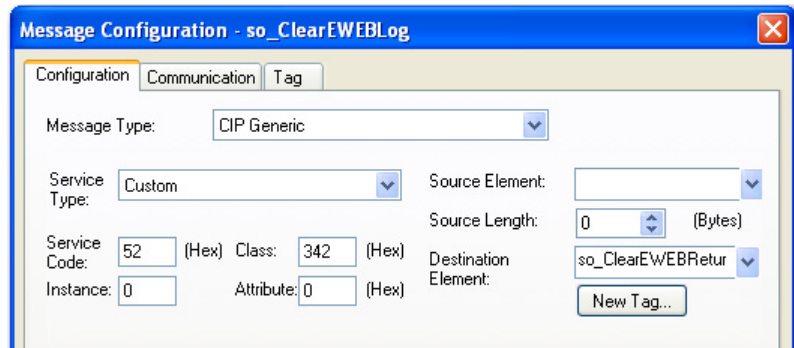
Message Configuration - so_ClearEWEBLog

Configuration | Communication | Tag

Message Type: CIP Generic

Service Type: Custom

Service Code: 52 (Hex) Class: 342 (Hex)

Instance: 0 Attribute: 0 (Hex)

Source Element:

Source Length: 0 (Bytes)

Destination Element: so_ClearEWEBRetur

New Tag...